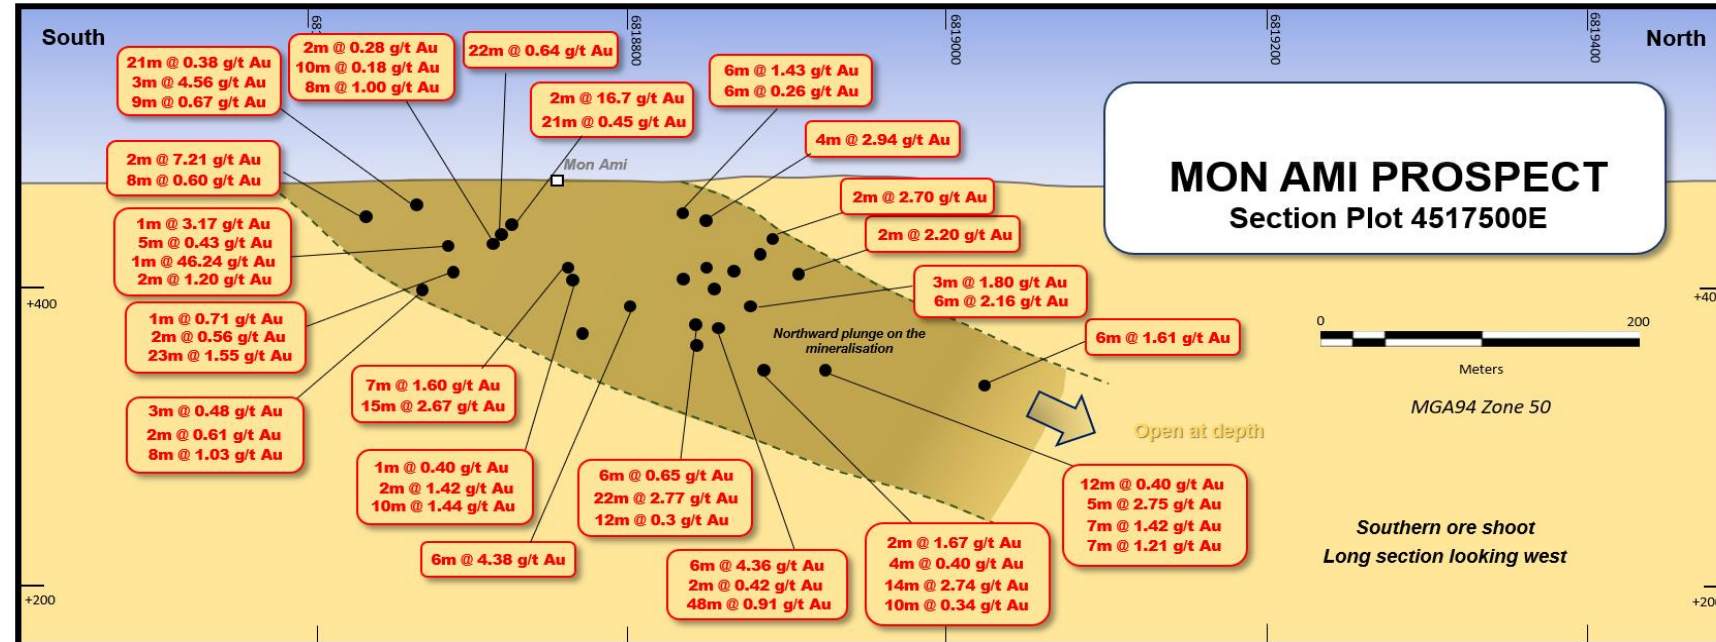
South

North

68

6818800

6819000

6819200

6819400

21m @ 0.38 g/t Au
3m @ 4.56 g/t Au
9m @ 0.67 g/t Au

2m @ 0.28 g/t Au
10m @ 0.18 g/t Au
8m @ 1.00 g/t Au

22m @ 0.64 g/t Au

6m @ 1.43 g/t Au
6m @ 0.26 g/t Au

2m @ 16.7 g/t Au
21m @ 0.45 g/t Au

4m @ 2.94 g/t Au

2m @ 7.21 g/t Au
8m @ 0.60 g/t Au

Mon Ami

MON AMI PROSPECT
Section Plot 4517500E

2m @ 2.70 g/t Au

2m @ 2.20 g/t Au

1m @ 3.17 g/t Au
5m @ 0.43 g/t Au
1m @ 46.24 g/t Au
2m @ 1.20 g/t Au

3m @ 1.80 g/t Au
6m @ 2.16 g/t Au

+400

+40

0

200

1m @ 0.71 g/t Au
2m @ 0.56 g/t Au
23m @ 1.55 g/t Au

Northward plunge on the mineralisation

6m @ 1.61 g/t Au

Meters

7m @ 1.60 g/t Au
15m @ 2.67 g/t Au

MGA94 Zone 50

3m @ 0.48 g/t Au
2m @ 0.61 g/t Au
8m @ 1.03 g/t Au

Open at depth

1m @ 0.40 g/t Au
2m @ 1.42 g/t Au
10m @ 1.44 g/t Au

6m @ 0.65 g/t Au
22m @ 2.77 g/t Au
12m @ 0.3 g/t Au

12m @ 0.40 g/t Au
5m @ 2.75 g/t Au
7m @ 1.42 g/t Au
7m @ 1.21 g/t Au

Southern ore shoot
Long section looking west

6m @ 4.38 g/t Au

2m @ 1.67 g/t Au
4m @ 0.40 g/t Au
14m @ 2.74 g/t Au
10m @ 0.34 g/t Au

6m @ 4.36 g/t Au
2m @ 0.42 g/t Au
48m @ 0.91 g/t Au

+200

+20